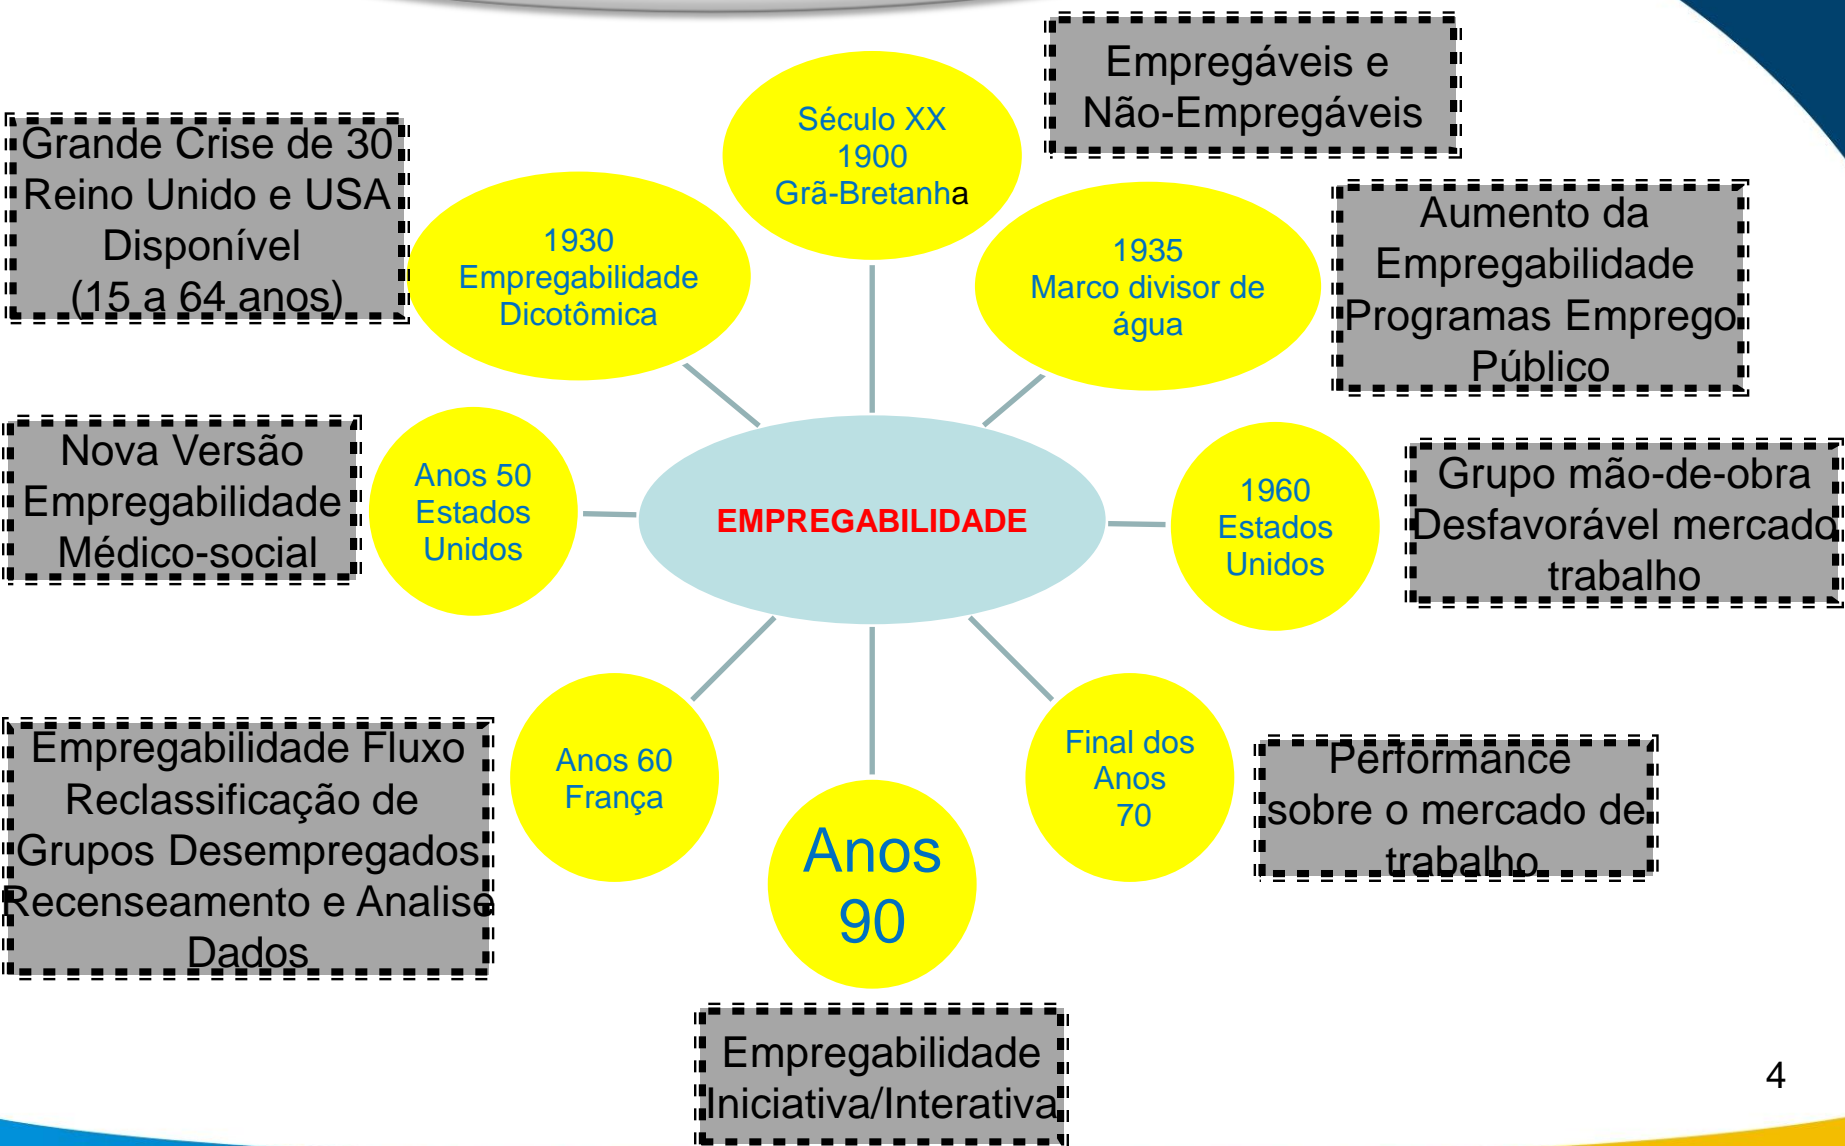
Grande Crise de 30
Reino Unido e USA
Disponível
(15 a 64 anos)

1930
Empregabilidade
Dicotômica

Século XX
1900
Grã-Bretanha

Empregáveis e
Não-Empregáveis

1935
Marco divisor de
água

Aumento da
Empregabilidade
Programas Emprego
Público

Nova Versão
Empregabilidade
Médico-social

Anos 50
Estados
Unidos

EMPREGABILIDADE

1960
Estados
Unidos

Grupo mão-de-obra
Desfavorável mercado
trabalho

Empregabilidade Fluxo
Reclassificação de
Grupos Desempregados
Recenseamento e Analise
Dados

Anos 60
França

Anos
90

Final dos
Anos
70

Performance
sobre o mercado de
trabalho

Empregabilidade
Iniciativa/Interativa

4